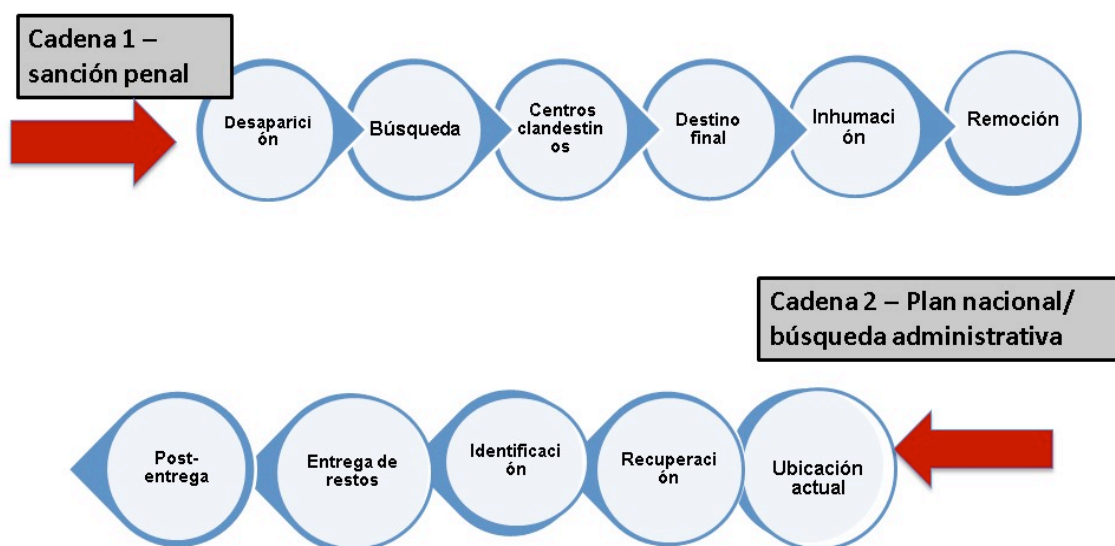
Cadena 1 – sanción penal

Desaparición

Búsqueda

Centros clandestinos

Destino final

Inhumación

Remoción

Cadena 2 – Plan nacional/ búsqueda administrativa

Post-entrega

Entrega de restos

Identificación

Recuperación

Ubicación actual